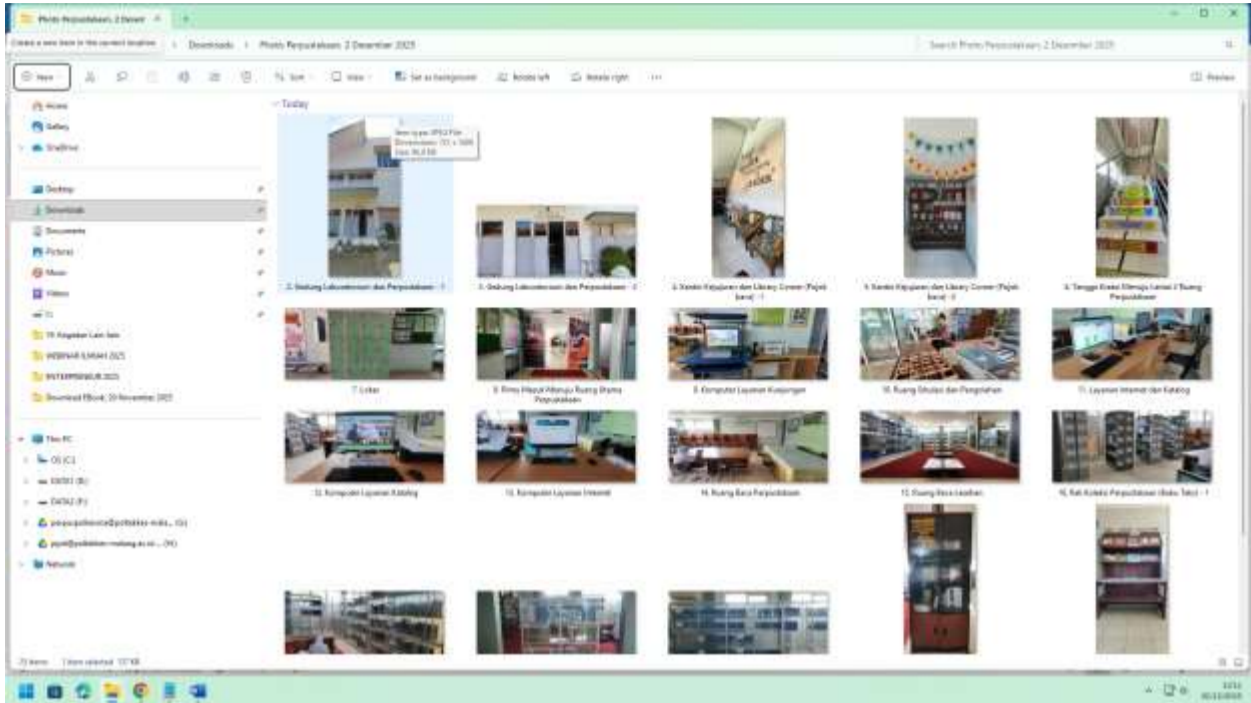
Photo Perpustakaan 2 Desem ×

Downloads › Photo Perpustakaan 2 Desember 2025

Search Photo Perpustakaan 2 Desember 2025

New

Sort

View

Set as background

Rotate left

Rotate right

Preview

Home

Gallery

OneDrive

Desktop

Downloads

Documents

Pictures

Music

Videos

TI Kegiatan Lain lain

WEBINAR ILMIAH 2025

ENTERPRENEUR 2025

Download EBook 20 November 2025

This PC

OS (C:)

DATA1 (D:)

DATA2 (F:)

Network

Today

Item type: JPEG File
Dimensions: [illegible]
Size: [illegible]

2. Gedung Laboratorium dan Perpustakaan - 1

3. Gedung Laboratorium dan Perpustakaan - 2

4. Sarana Kejujuran dan Library Corner (Pojok baca) - 1

5. Sarana Kejujuran dan Library Corner (Pojok baca) - 2

6. Tangga Enaka Menuju Lantai 2 Ruang Perpustakaan

7. Loker

8. Pintu Masuk Menuju Ruang Utama Perpustakaan

9. Komputer Layanan Kunjungan

10. Ruang Sirkulasi dan Pengolahan

11. Layanan Internet dan Katalog

12. Komputer Layanan Katalog

13. Komputer Layanan Internet

14. Ruang Baca Perpustakaan

15. Ruang Baca Lesehan

16. Rak Koleksi Perpustakaan (Buku Teks) - 1

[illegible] items 1 item selected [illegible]